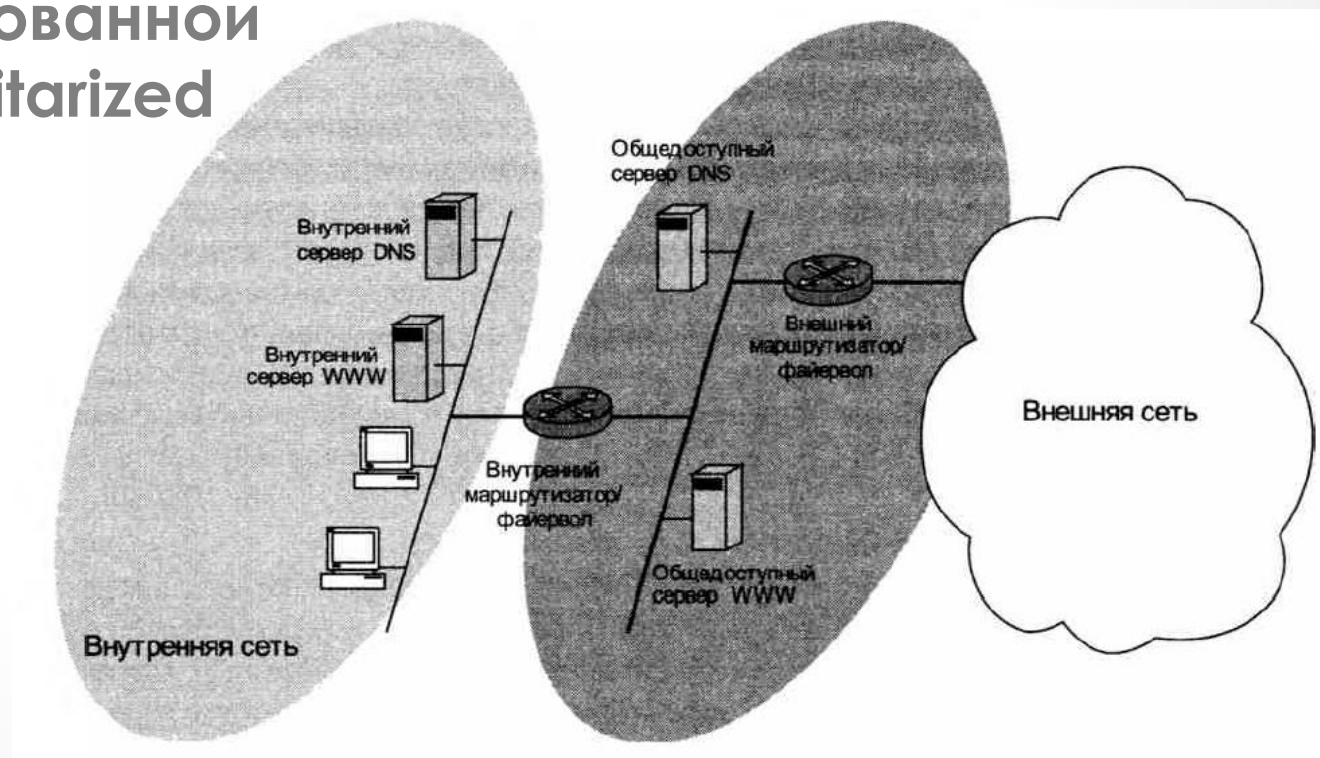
ованной
itarized

Общедоступный сервер DNS

Внутренний сервер DNS

Внешний маршрутизатор/ файервол

Внутренний сервер WWW

Внешняя сеть

Внутренний маршрутизатор/ файервол

Общедоступный сервер WWW

Внутренняя сеть